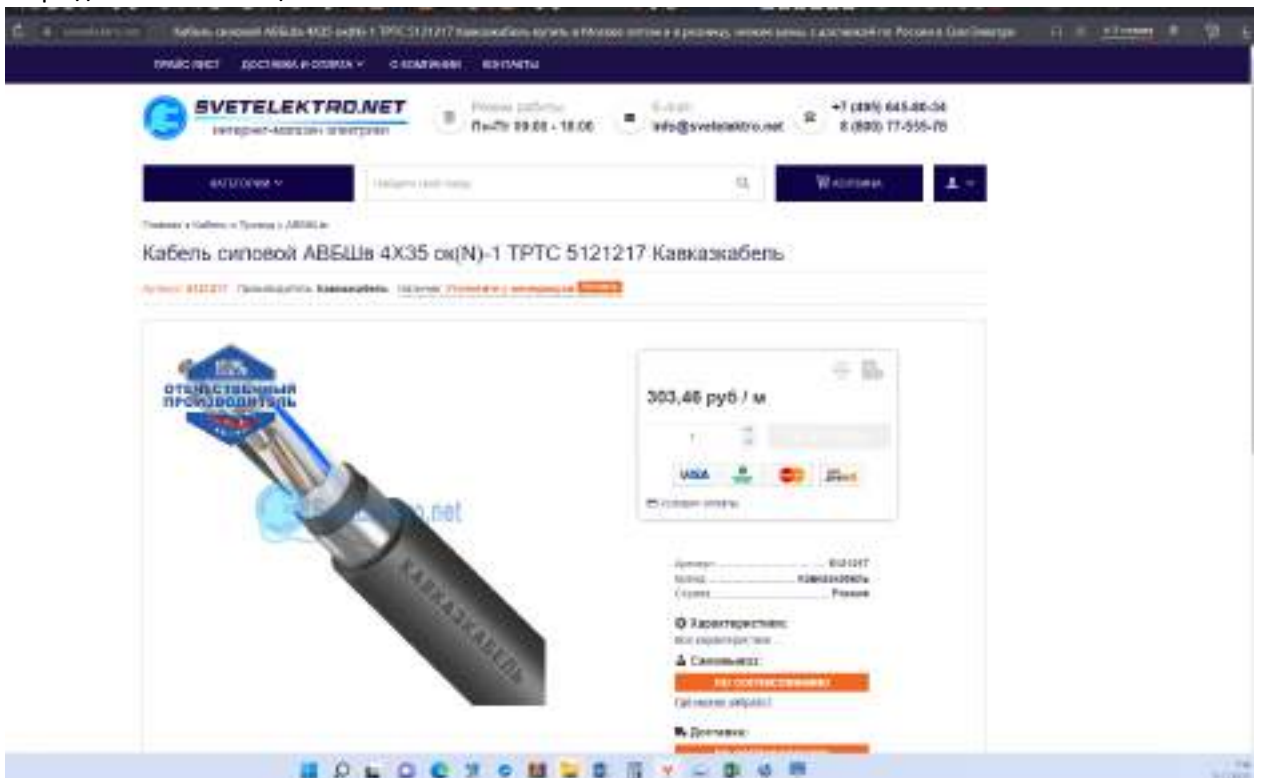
ПРАЙС ЛИСТ ДОСТАВКА И ОПЛАТА ∨ О КОМПАНИИ КОНТАКТЫ

SVETELEKTRO.NET
интернет-магазин электрики

Режим работы
Пн-Пт 09:00 - 18:00

E-mail
info@svetelektro.net

+7 (495) 645-80-34
8 (800) 77-555-70

КАТЕГОРИИ ∨

Найдите свой товар

КОРЗИНА

Главная » Кабели » Провода » АВБШв

Кабель силовой АВБШв 4Х35 ок(N)-1 ТРТС 5121217 Кавказкабель

Артикул: 5121217 Производитель: Кавказкабель Наличие: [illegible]

ОТЕЧЕСТВЕННЫЙ ПРОИЗВОДИТЕЛЬ

303,46 руб / м

1

VISA

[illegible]

Артикул 5121217
Бренд Кавказкабель
Страна Россия

Характеристики:
Все характеристики

Самовывоз:
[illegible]

Доставка: